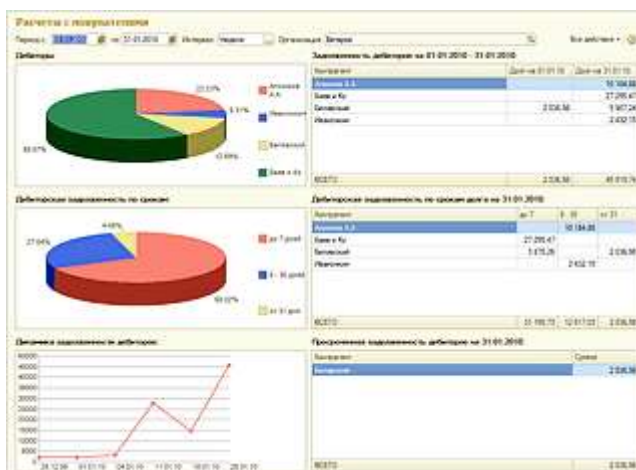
Расчеты с покупателями

Период: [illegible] по 31.01.2010 Интервал: Неделя Организация: Ветерок

Все действия

Дебиторы

22,53%

5,11%

13,69%

58,67%

Алешина А.А.

Иваненков

Беловский

Заяц и Ко

Задолженность дебиторов на 01.01.2010 - 31.01.2010

| Контрагент | Долг на 01.01.10 | Долг на 31.01.10 |
|---|---|---|
| Алешина А.А. | | 10 184,86 |
| Заяц и Ко | | 27 295,47 |
| Беловский | 2 536,56 | 5 907,24 |
| Иваненков | | 2 432,15 |
| ИТОГО | 2 536,56 | 45 819,74 |

Дебиторская задолженность по срокам

4,48%

27,64%

68,02%

до 7 дней

8 - 30 дней

от 31 дня

Дебиторская задолженность по срокам долга на 31.01.2010

| Контрагент | до 7 | 8 - 30 | от 31 |
|---|---|---|---|
| Алешина А.А. | | 10 184,86 | |
| Заяц и Ко | 27 295,47 | | |
| Беловский | 3 375,26 | | 2 536,56 |
| Иваненков | | 2 432,15 | |
| ИТОГО | 31 169,73 | 12 617,01 | 2 536,56 |

Динамика задолженности дебиторов

45000
40000
35000
30000
25000
20000
15000
10000
5000
0

28.12.09 01.01.10 04.01.10 11.01.10 18.01.10 25.01.10

Просроченная задолженность дебиторов на 31.01.2010

| Контрагент | Сумма |
|---|---|
| Беловский | 2 536,56 |
| ИТОГО | 2 536,56 |